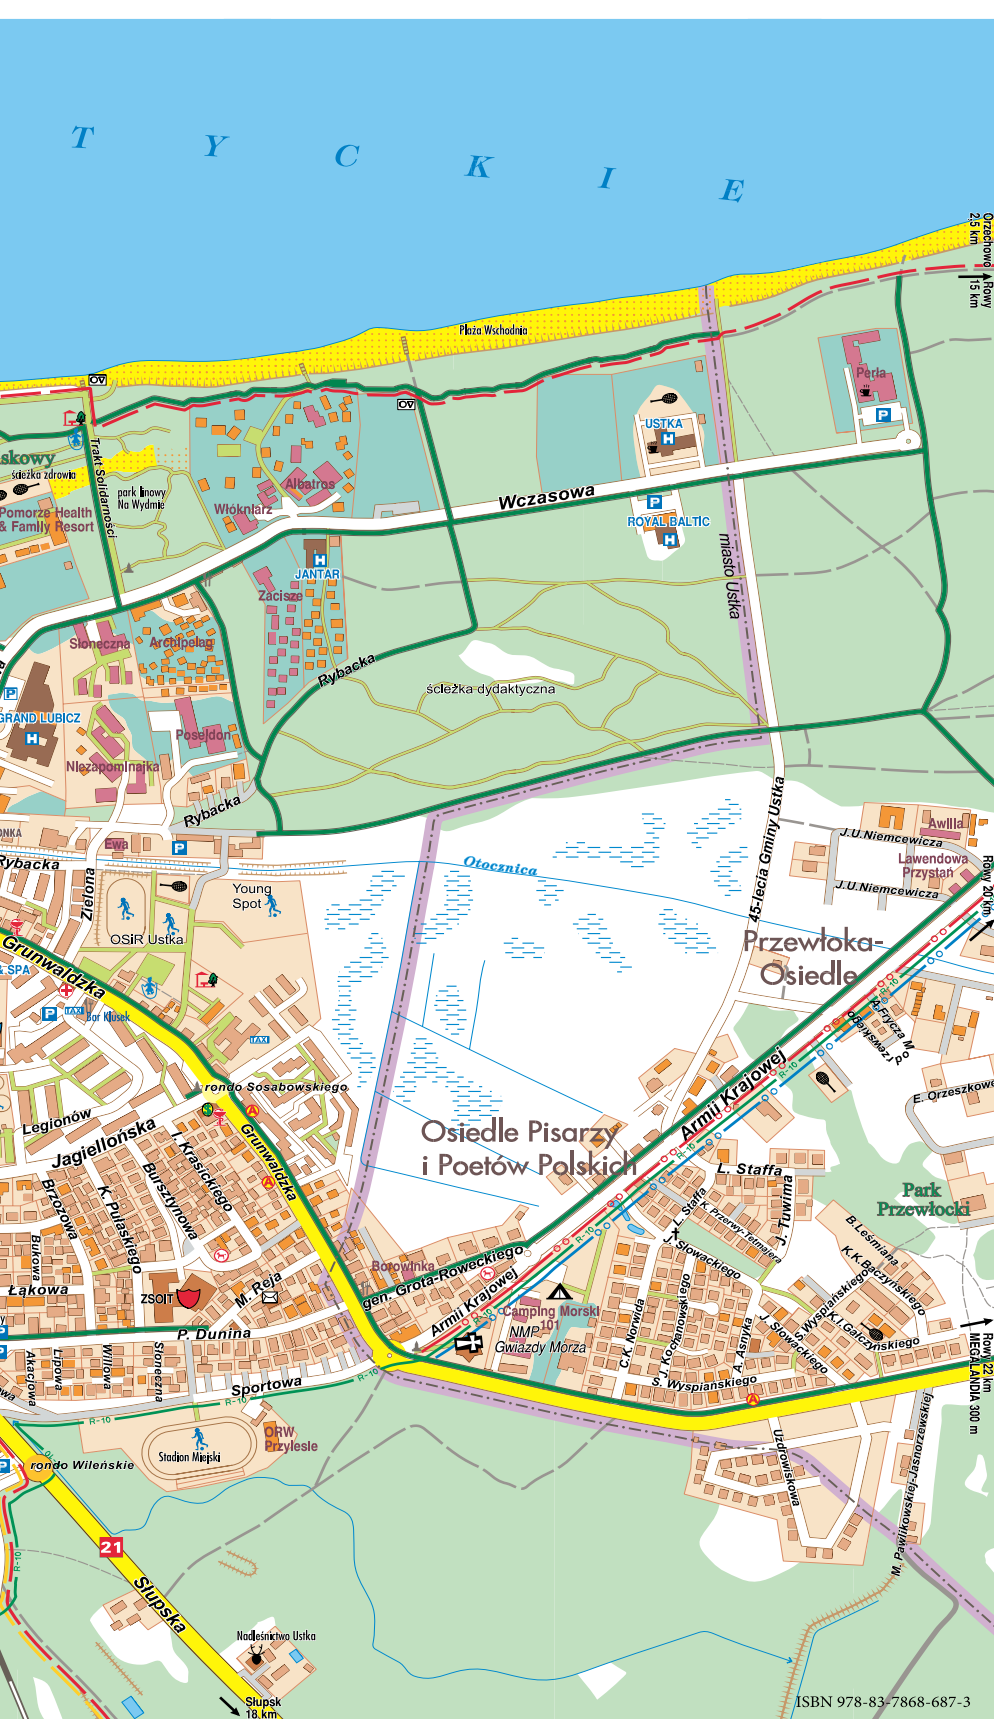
T Y C K I E

Orzechowo 2,5 km
Rowy 15 km
Plaża Wschodnia
OV
OV
skowy
ścieżka zdrowia
Trakt Solidarności
park linowy Na Wydmie
Pomorze Health & Family Resort
Albatros
Włókniarz
Wczasowa
USTKA
Perła
P
P
ROYAL BALTIC
miasto Ustka
JANTAR
Zacisze
Słoneczna
Archipelag
Rybacka
ścieżka dydaktyczna
GRAND LUBICZ
Posejdon
Niezapominajka
Rybacka
ONKA
Ewa
Rybacka
Zielona
Young Spot
OSiR Ustka
Otocznica
45-lecia Gminy Ustka
J.U.Niemcewicza
Awilla
Lawendowa Przystań
J.U.Niemcewicza
Rowy 20 km
Przewłoka-Osiedle
Grunwaldzka
SPA
Bar Kłusek
TAXI
TAXI
R-10
A.Frycza
ks. Ruszczyca
E. Orzeszkowej
rondo Sosabowskiego
Legionów
Jagiellońska
I. Krasickiego
Grunwaldzka
Osiedle Pisarzy i Poetów Polskich
Armii Krajowej
L. Staffa
Park Przewłocki
Brzozowa
Bursztynowa
K. Pułaskiego
L. Staffa
K. Przerwy-Tetmajera
J. Tuwima
B. Leśmiana
K.K.Baczyńskiego
Borowinka
gen. Grota-Roweckiego
Armii Krajowej
J. Słowackiego
S. Wyspiańskiego
K.I.Gałczyńskiego
Bukowa
Łąkowa
ZSOIT
M. Reja
Camping Morski 101
NMP Gwiazdy Morza
C.K. Norwida
J. Kochanowskiego
A. Asnyka
J. Słowackiego
Rowy 22 km
MEGALANDIA 300 m
P. Dunina
Akacjowa
Lipowa
Wiklowa
Słoneczna
Sportowa
S. Wyspiańskiego
R-10
R-10
ORW Przylesie
Stadion Miejski
Uzdrowiskowa
M. Pawlikowskiej-Jasnorzewskiej
rondo Wileńskie
21
Słupska
R-10
Nadleśnictwo Ustka
Słupsk 18 km
ISBN 978-83-7868-687-3